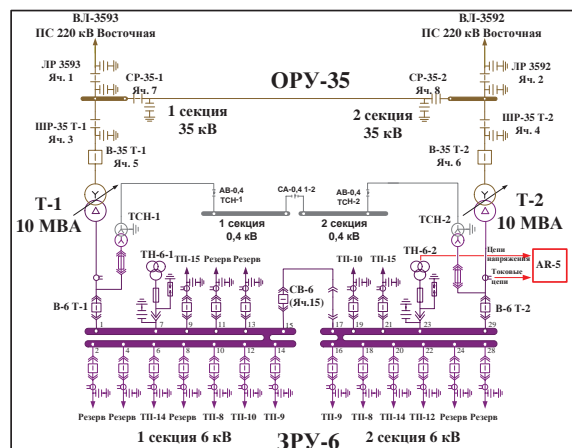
ВЛ-3593
ПС 220 кВ Восточная

ВЛ-3592
ПС 220 кВ Восточная

ЛР 3593
Яч. 1

СР-35-1
Яч. 7

ОРУ-35

СР-35-2
Яч. 8

ЛР 3592
Яч. 2

ШР-35 Т-1
Яч. 3

1 секция
35 кВ

2 секция
35 кВ

ШР-35 Т-2
Яч. 4

В-35 Т-1
Яч. 5

В-35 Т-2
Яч. 6

Т-1
10 МВА

АВ-0,4
ТСН-1

СА-0,4 1-2

АВ-0,4
ТСН-2

Т-2
10 МВА

ТСН-1

1 секция
0,4 кВ

2 секция
0,4 кВ

ТСН-2

ТН-6-1

ТП-15 Резерв Резерв

ТП-10

ТП-15

ТН-6-2

Цепи напряжения

Токовые цепи

AR-5

В-6 Т-1

СВ-6
(Яч.15)

В-6 Т-2

1 7 9 11 13 15 17 19 21 23 29

2 4 6 8 10 12 14 16 18 20 22 24 28

Резерв Резерв ТП-14 Резерв ТП-8 ТП-10 ТП-9 ТП-9 ТП-8 ТП-14 ТП-12 Резерв Резерв

1 секция 6 кВ

ЗРУ-6

2 секция 6 кВ